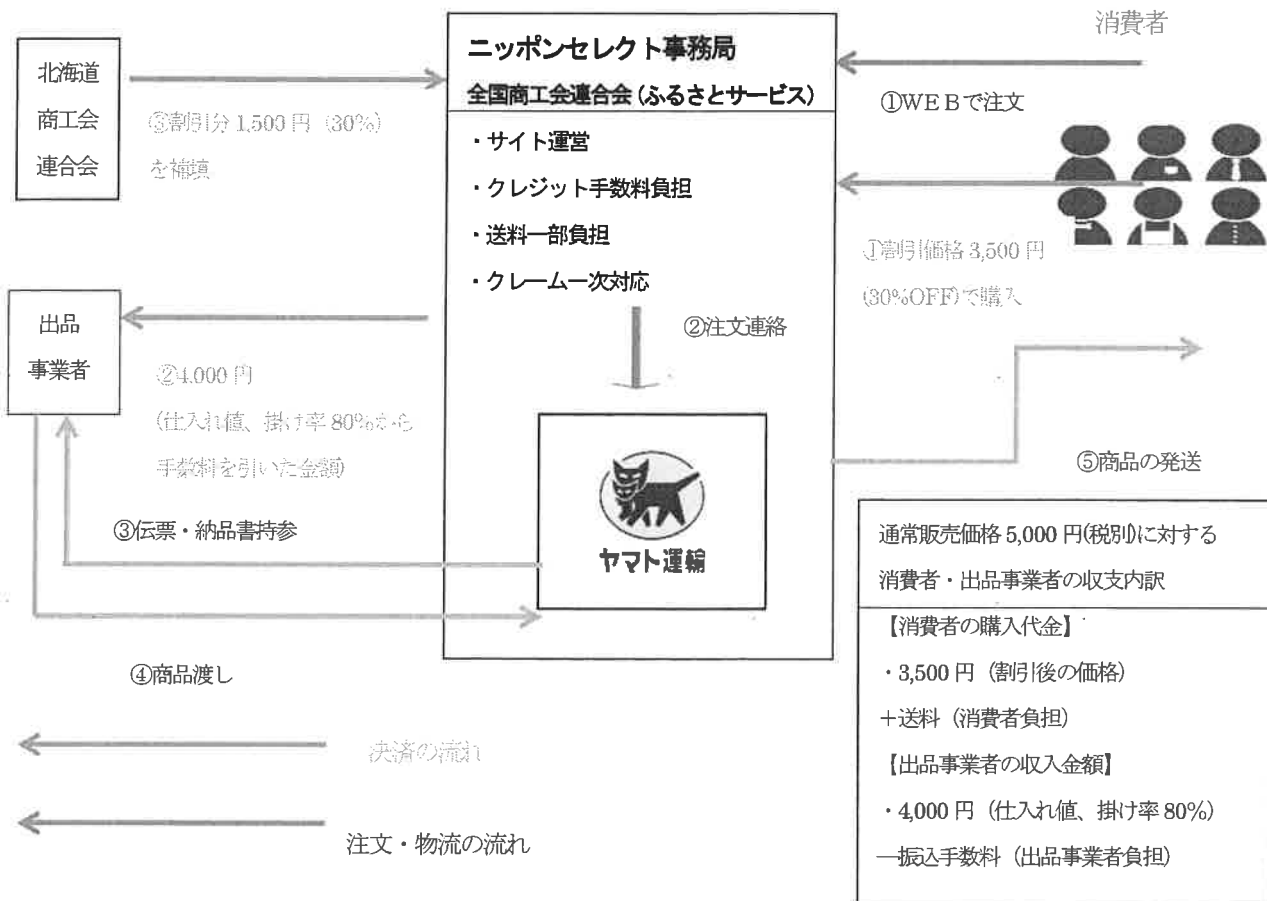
北海道
商工会
連合会

⑥割引分 1,500 円（30%）を補填

ニッポンセレクト事務局
全国商工会連合会（ふるさとサービス）

・サイト運営
・クレジット手数料負担
・送料一部負担
・クレーム一次対応

消費者

①WEBで注文

①割引価格 3,500 円（30%OFF）で購入

出品
事業者

②4,000 円
（仕入れ値、掛け率 80%から手数料を引いた金額）

②注文連絡

③伝票・納品書持参

ヤマト運輸

⑤商品の発送

④商品渡し

決済の流れ

注文・物流の流れ

通常販売価格 5,000 円(税別)に対する
消費者・出品事業者の収支内訳

【消費者の購入代金】
・3,500 円（割引後の価格）
＋送料（消費者負担）
【出品事業者の収入金額】
・4,000 円（仕入れ値、掛け率 80%）
―振込手数料（出品事業者負担）